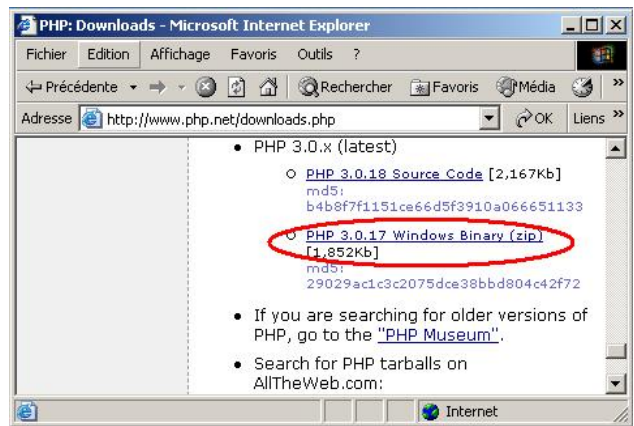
PHP: Downloads - Microsoft Internet Explorer

Fichier Edition Affichage Favoris Outils ?

Précédente Rechercher Favoris Média

Adresse http://www.php.net/downloads.php OK Liens »

• PHP 3.0.x (latest)

○ PHP 3.0.18 Source Code [2,167Kb]
md5: b4b8f7f1151ce66d5f3910a066651133

○ PHP 3.0.17 Windows Binary (zip) [1,852Kb]
md5: 29029ac1c3c2075dce38bbd804c42f72

• If you are searching for older versions of PHP, go to the "PHP Museum".

• Search for PHP tarballs on AllTheWeb.com:

Internet